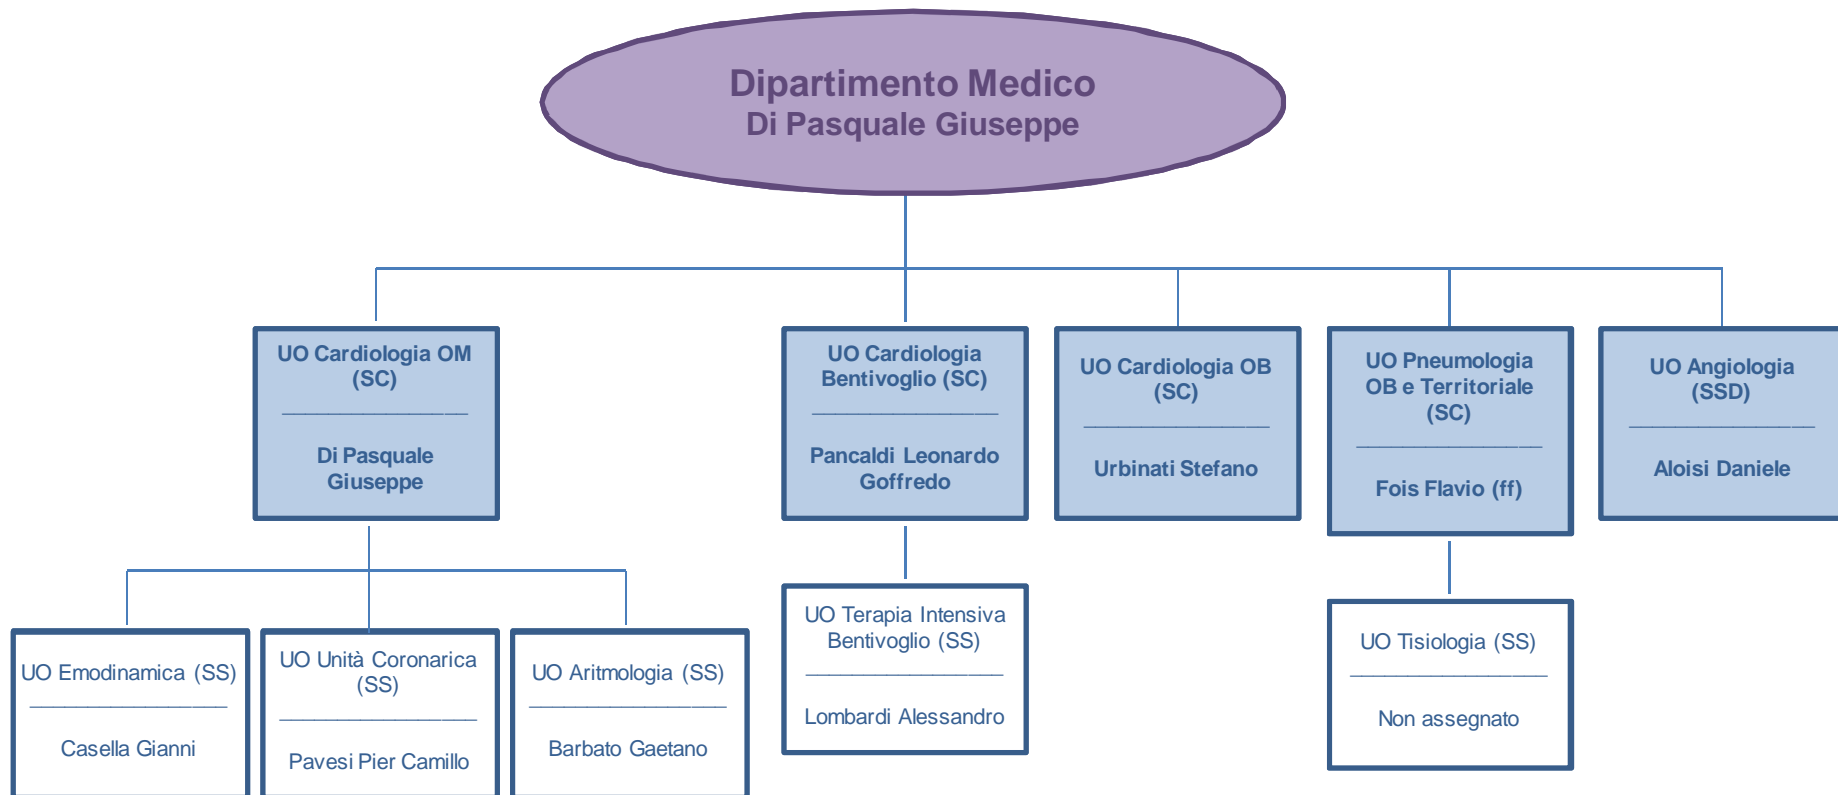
Dipartimento Medico
Di Pasquale Giuseppe

UO Cardiologia OM (SC)
Di Pasquale Giuseppe

UO Cardiologia Bentivoglio (SC)
Pancaldi Leonardo Goffredo

UO Cardiologia OB (SC)
Urbinati Stefano

UO Pneumologia OB e Territoriale (SC)
Fois Flavio (ff)

UO Angiologia (SSD)
Aloisi Daniele

UO Emodinamica (SS)
Casella Gianni

UO Unità Coronarica (SS)
Pavesi Pier Camillo

UO Aritmologia (SS)
Barbato Gaetano

UO Terapia Intensiva Bentivoglio (SS)
Lombardi Alessandro

UO Tisiologia (SS)
Non assegnato